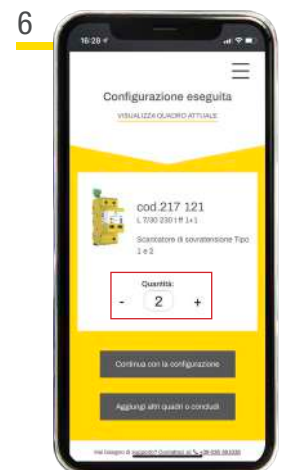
6

16:28

Configurazione eseguita

VISUALIZZA QUADRO ATTUALE

cod.217 121

L 7/30 230 I ff 1+1

Scaricatore di sovratensione Tipo 1 e 2

Quantità:

- 2 +

Continua con la configurazione

Aggiungi altri quadri o concludi

Hai bisogno di supporto? Contattaci al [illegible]